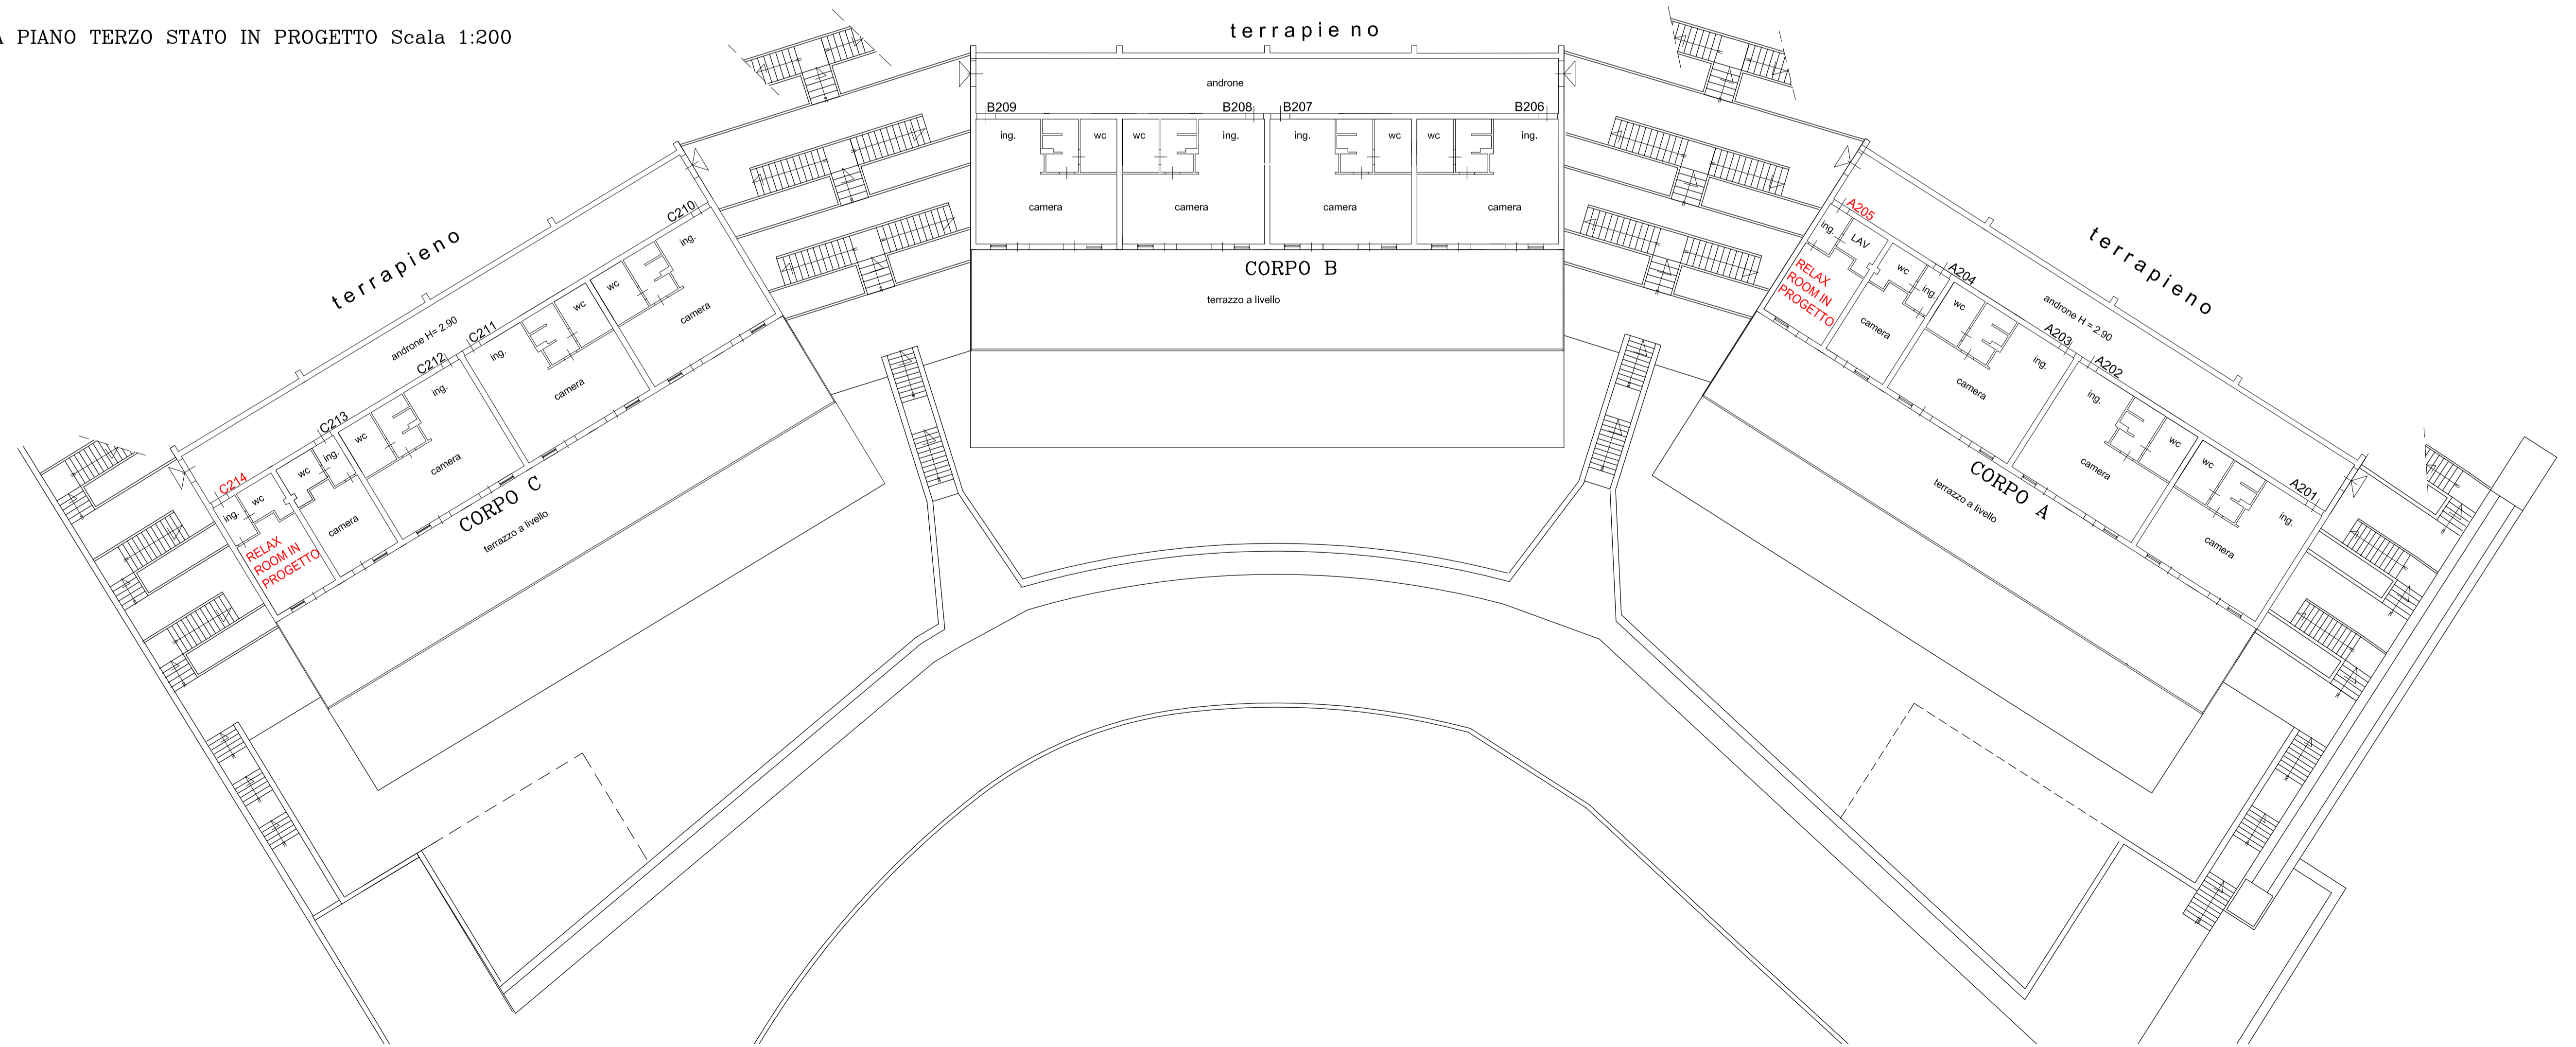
A PIANO TERZO STATO IN PROGETTO Scala 1:200

terrapie no

androne

B209 B208 B207 B206

ing. wc wc ing. ing. wc wc ing.

camera camera camera camera

CORPO B

terrazzo a livello

terrapieno

androne H= 2.90

C210 ing. wc camera

C211 ing. wc camera

C212 ing. wc camera

C213 ing. wc camera

C214 ing. wc

RELAX ROOM IN PROGETTO

CORPO C

terrazzo a livello

terrapieno

androne H = 2.90

A205 ing. LAV

RELAX ROOM IN PROGETTO

A204 wc ing. camera

A203 wc ing. camera

A202 ing. wc camera

A201 wc ing. camera

CORPO A

terrazzo a livello